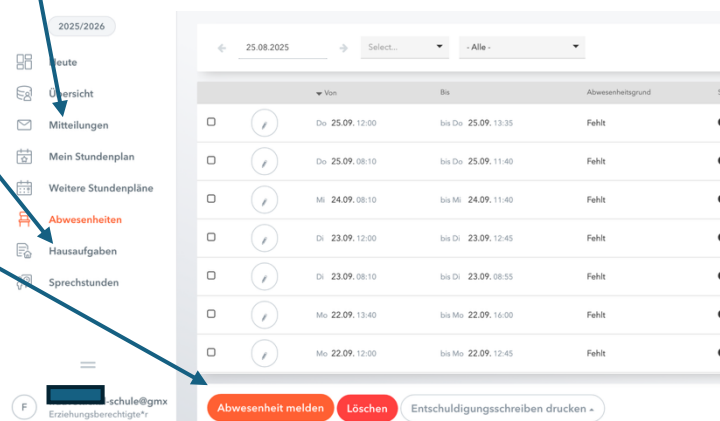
2025/2026

Heute
Übersicht
Mitteilungen
Mein Stundenplan
Weitere Stundenpläne
Abwesenheiten
Hausaufgaben
Sprechstunden

F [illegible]-schule@gmx
Erziehungsberechtigte*r

25.08.2025
Select...
- Alle -

| | | Von | Bis | Abwesenheitsgrund |
|---|---|---|---|---|
| | | Do 25.09. 12:00 | bis Do 25.09. 13:35 | Fehlt |
| | | Do 25.09. 08:10 | bis Do 25.09. 11:40 | Fehlt |
| | | Mi 24.09. 08:10 | bis Mi 24.09. 11:40 | Fehlt |
| | | Di 23.09. 12:00 | bis Di 23.09. 12:45 | Fehlt |
| | | Di 23.09. 08:10 | bis Di 23.09. 08:55 | Fehlt |
| | | Mo 22.09. 13:40 | bis Mo 22.09. 16:00 | Fehlt |
| | | Mo 22.09. 12:00 | bis Mo 22.09. 12:45 | Fehlt |

Abwesenheit melden
Löschen
Entschuldigungsschreiben drucken